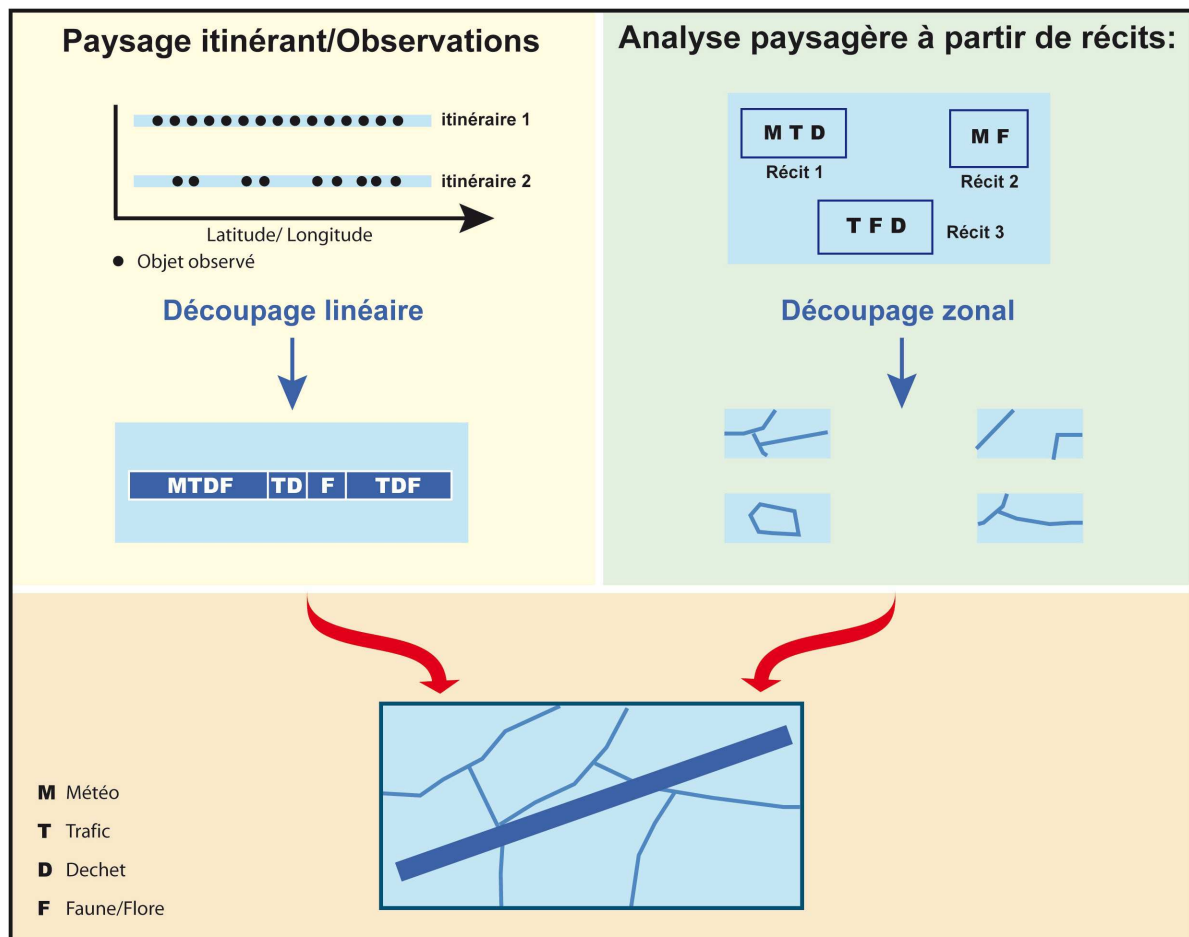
Paysage itinérant/Observations

itinéraire 1

itinéraire 2

Latitude/ Longitude

• Objet observé

Découpage linéaire

| MTDF | TD | F | TDF |
|---|---|---|---|

Analyse paysagère à partir de récits:

M T D
Récit 1

M F
Récit 2

T F D
Récit 3

Découpage zonal

M Météo

T Trafic

D Dechet

F Faune/Flore